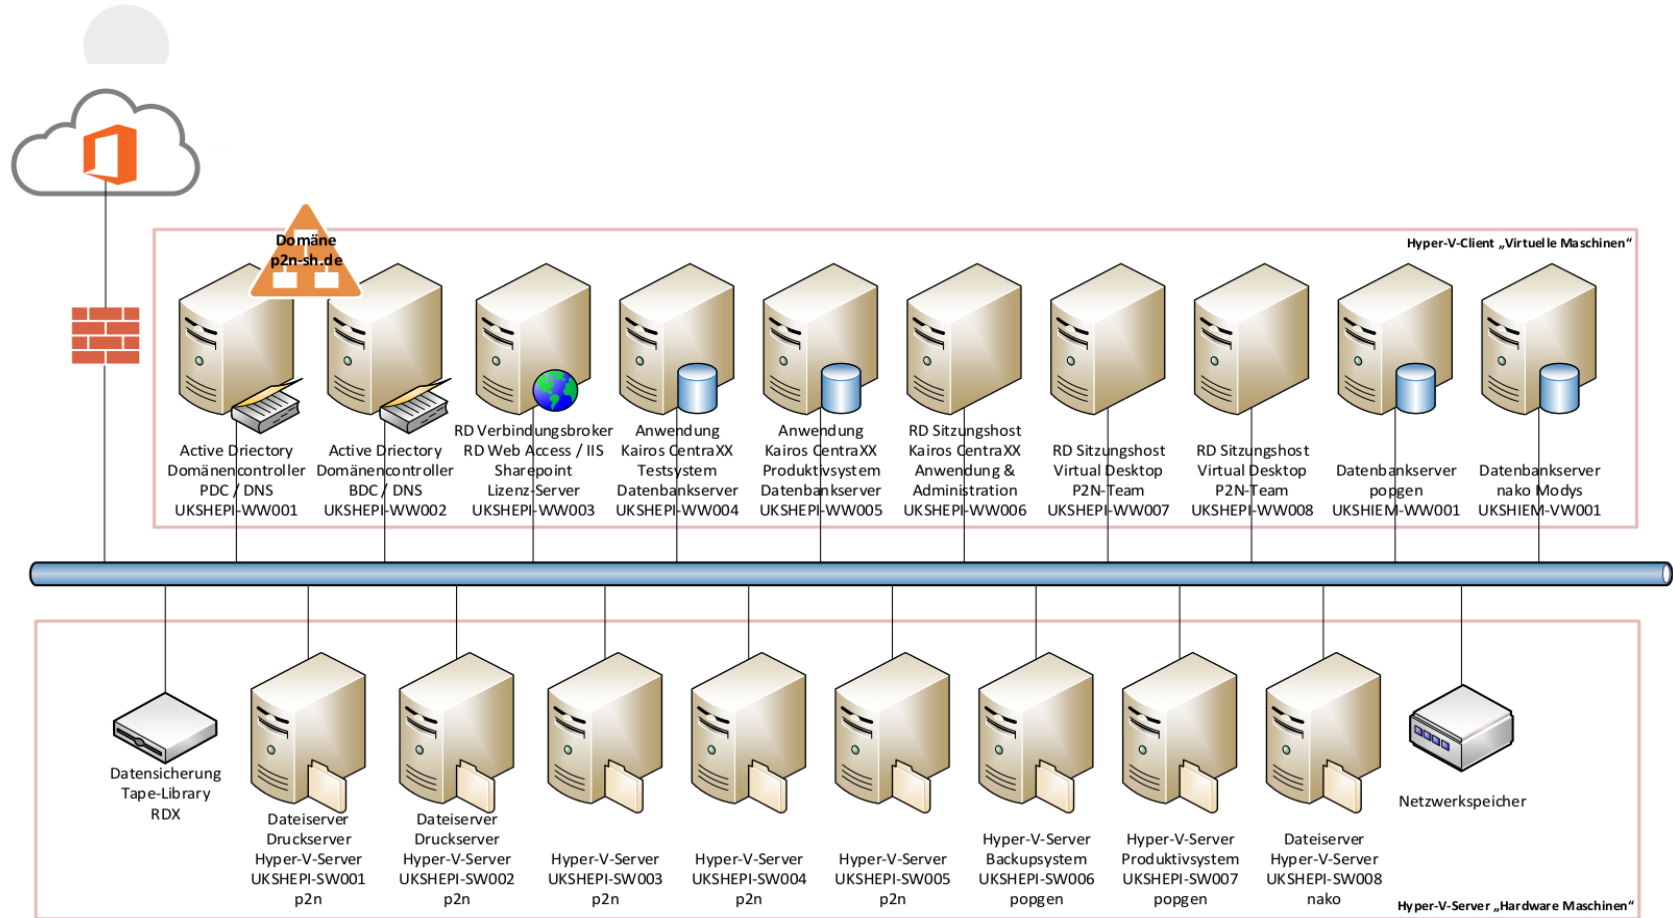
Hyper-V-Client „Virtuelle Maschinen"

Domäne p2n-sh.de

Active Directory Domänencontroller PDC / DNS UKSHEPI-WW001

Active Directory Domänencontroller BDC / DNS UKSHEPI-WW002

RD Verbindungsbroker RD Web Access / IIS Sharepoint Lizenz-Server UKSHEPI-WW003

Anwendung Kairos CentraXX Testsystem Datenbankserver UKSHEPI-WW004

Anwendung Kairos CentraXX Produktivsystem Datenbankserver UKSHEPI-WW005

RD Sitzungshost Kairos CentraXX Anwendung & Administration UKSHEPI-WW006

RD Sitzungshost Virtual Desktop P2N-Team UKSHEPI-WW007

RD Sitzungshost Virtual Desktop P2N-Team UKSHEPI-WW008

Datenbankserver popgen UKSHIEM-WW001

Datenbankserver nako Modys UKSHIEM-VW001

Datensicherung Tape-Library RDX

Dateiserver Druckserver Hyper-V-Server UKSHEPI-SW001 p2n

Dateiserver Druckserver Hyper-V-Server UKSHEPI-SW002 p2n

Hyper-V-Server UKSHEPI-SW003 p2n

Hyper-V-Server UKSHEPI-SW004 p2n

Hyper-V-Server UKSHEPI-SW005 p2n

Hyper-V-Server Backupsystem UKSHEPI-SW006 popgen

Hyper-V-Server Produktivsystem UKSHEPI-SW007 popgen

Dateiserver Hyper-V-Server UKSHEPI-SW008 nako

Netzwerkspeicher

Hyper-V-Server „Hardware Maschinen"